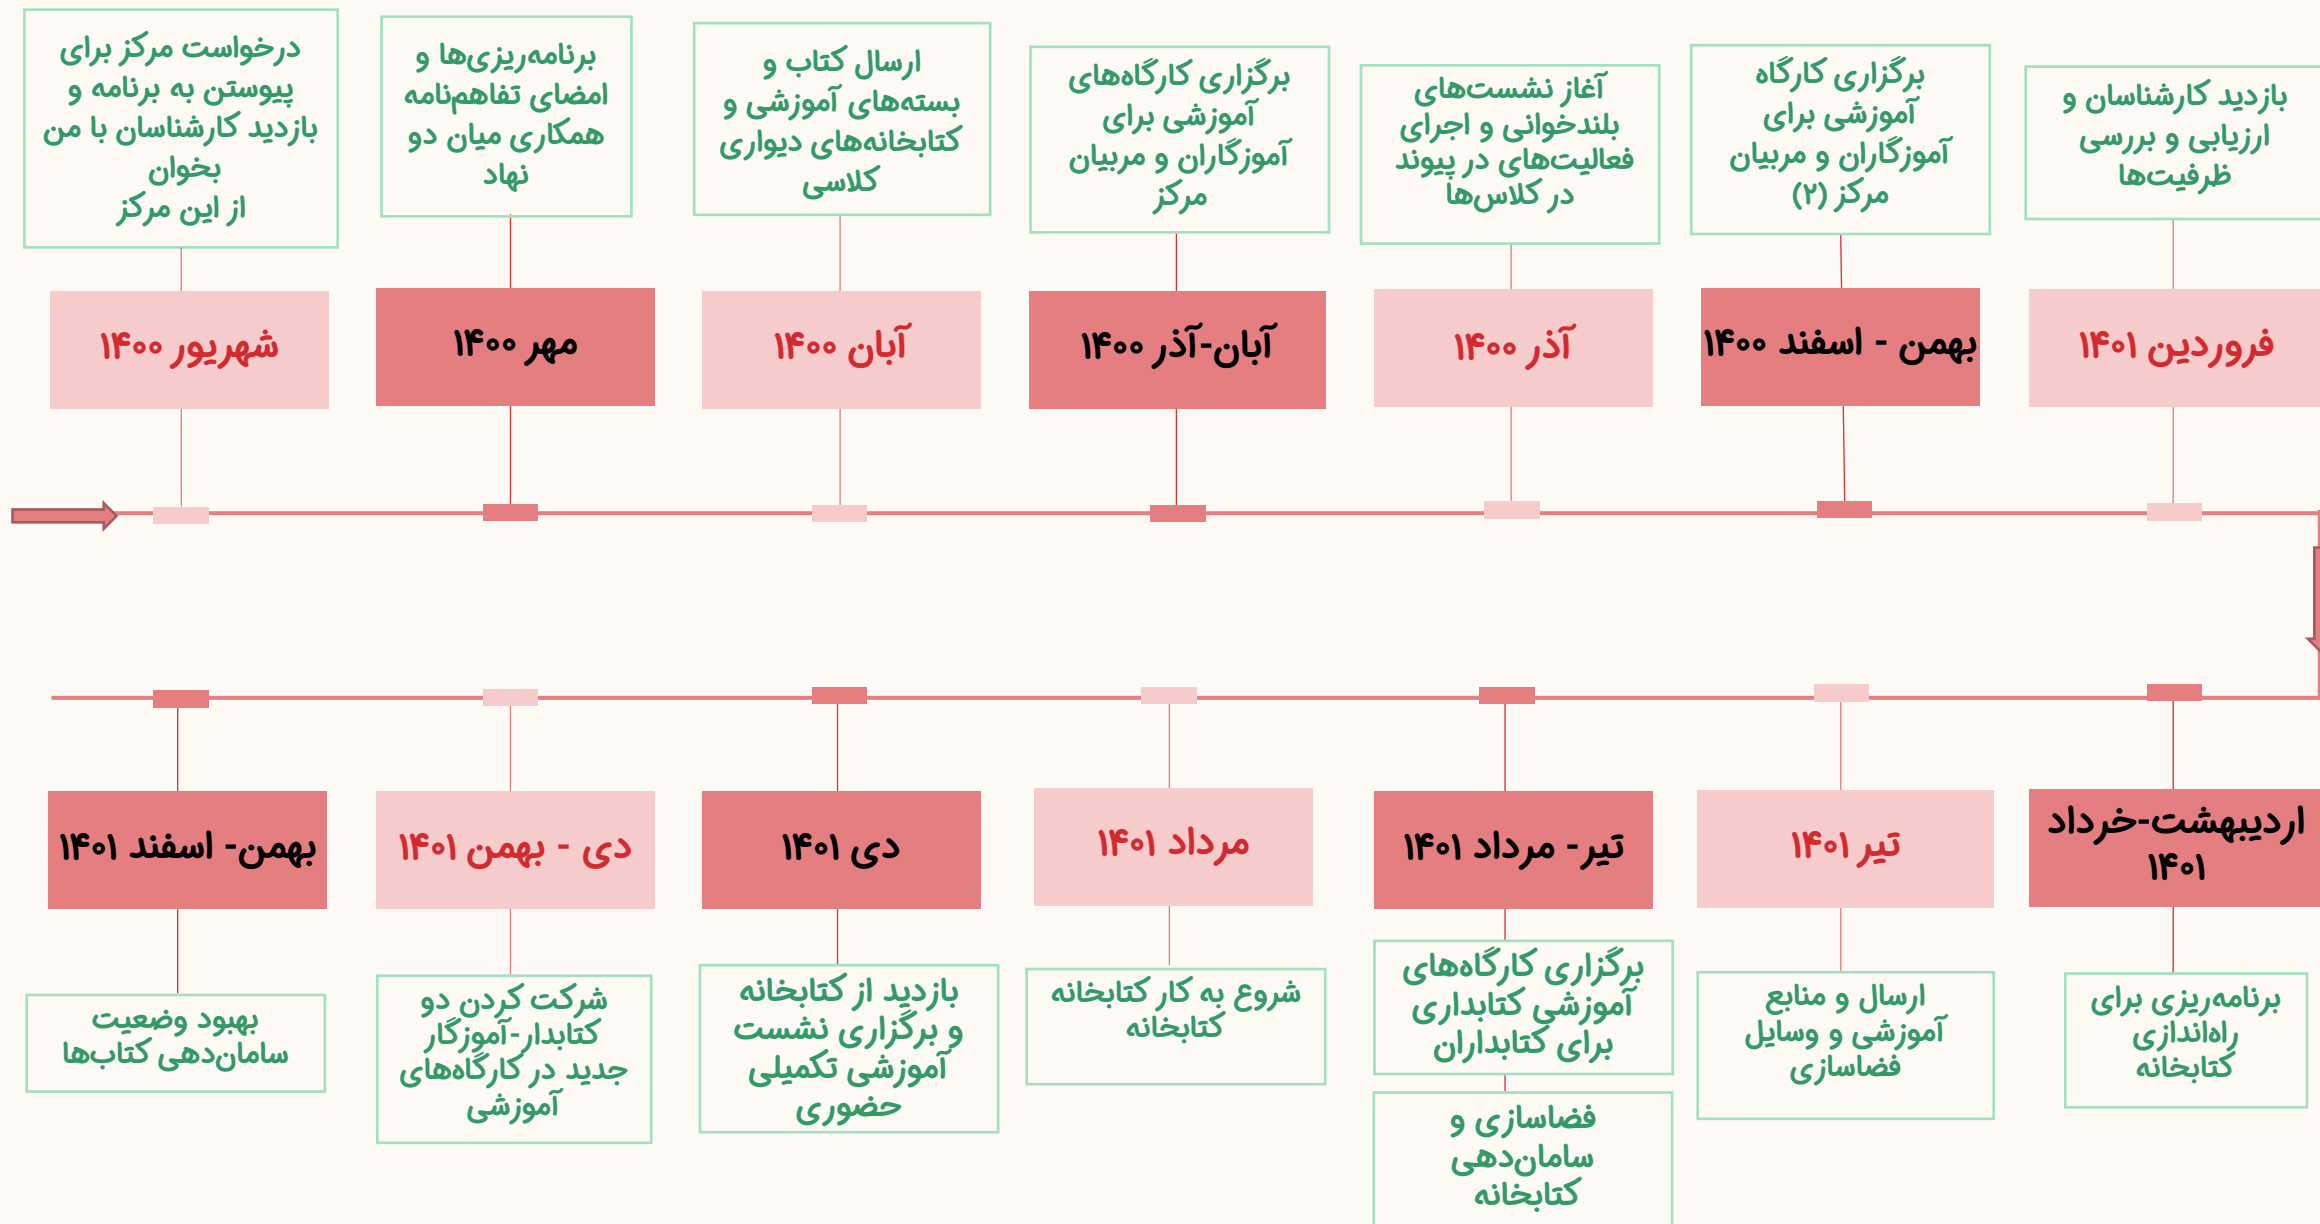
بازدید کارشناس و ارزیابی و بررسی ظرفیت‌ها

فروردین ۱۴۰۱

برگزاری کارگاه آموزشی برای آموزگاران و مربیان مرکز (۲)

بهمن - اسفند ۱۴۰۰

آغاز نشست‌های بلندخوانی و اجرای فعالیت‌های در پیوند در کلاس‌ها

آذر ۱۴۰۰

برگزاری کارگاه‌های آموزشی برای آموزگاران و مربیان مرکز

آبان-آذر ۱۴۰۰

ارسال کتاب و بسته‌های آموزشی و کتابخانه‌های دیواری کلاسی

آبان ۱۴۰۰

برنامه‌ریزی‌ها و امضای تفاهم‌نامه همکاری میان دو نهاد

مهر ۱۴۰۰

درخواست مرکز برای پیوستن به برنامه و بازدید کارشناسان با من بخوان از این مرکز

شهریور ۱۴۰۰

اردیبهشت-خرداد ۱۴۰۱

برنامه‌ریزی برای راه‌اندازی کتابخانه

تیر ۱۴۰۱

ارسال و منابع آموزشی و وسایل فضاسازی

تیر- مرداد ۱۴۰۱

برگزاری کارگاه‌های آموزشی کتابداری برای کتابداران

فضاسازی و سامان‌دهی کتابخانه

مرداد ۱۴۰۱

شروع به کار کتابخانه کتابخانه

دی ۱۴۰۱

بازدید از کتابخانه و برگزاری نشست آموزشی تکمیلی حضوری

دی - بهمن ۱۴۰۱

شرکت کردن دو کتابدار-آموزگار جدید در کارگاه‌های آموزشی

بهمن- اسفند ۱۴۰۱

بهبود وضعیت سامان‌دهی کتاب‌ها